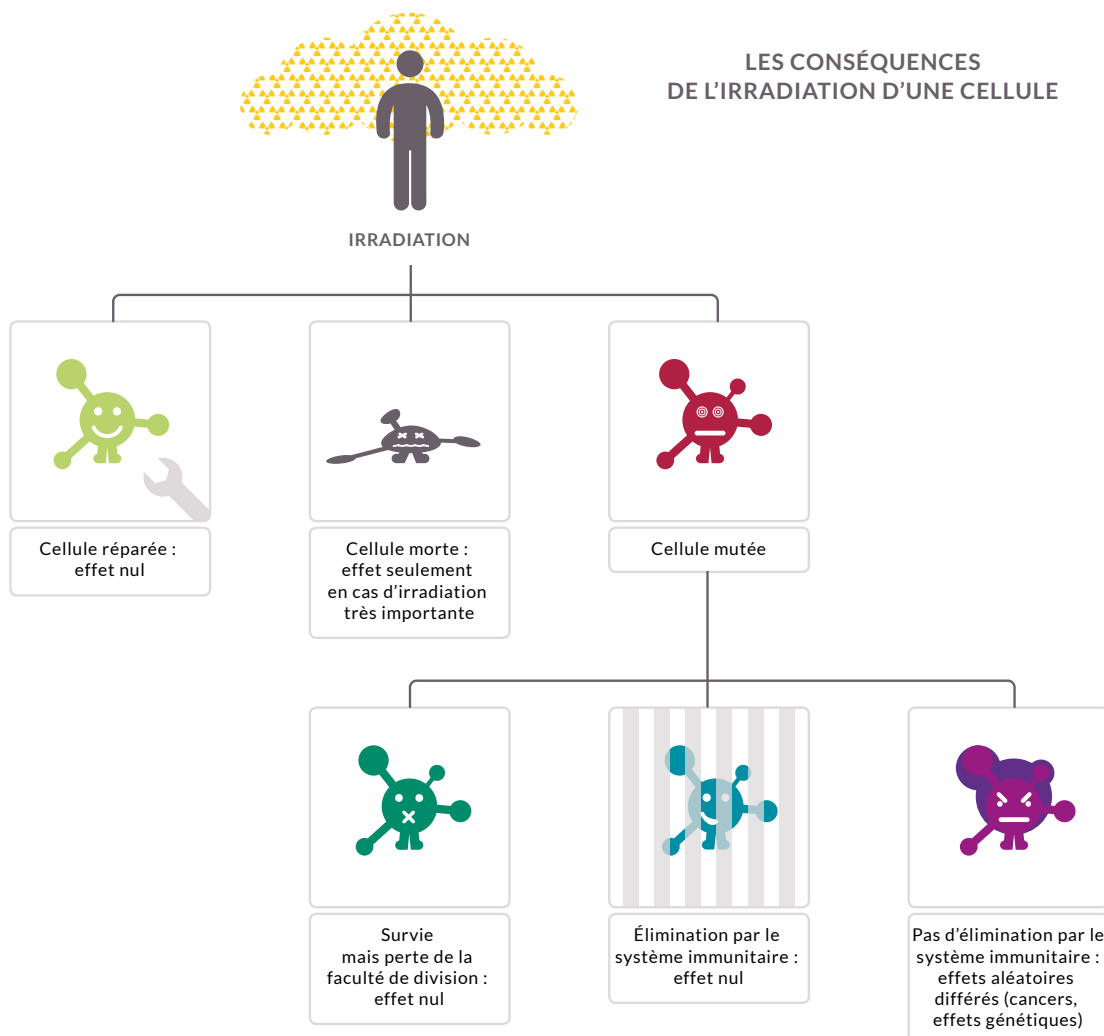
LES CONSÉQUENCES DE L'IRRADIATION D'UNE CELLULE

IRRADIATION

Cellule réparée : effet nul

Cellule morte : effet seulement en cas d'irradiation très importante

Cellule mutée

Survie mais perte de la faculté de division : effet nul

Élimination par le système immunitaire : effet nul

Pas d'élimination par le système immunitaire : effets aléatoires différés (cancers, effets génétiques)